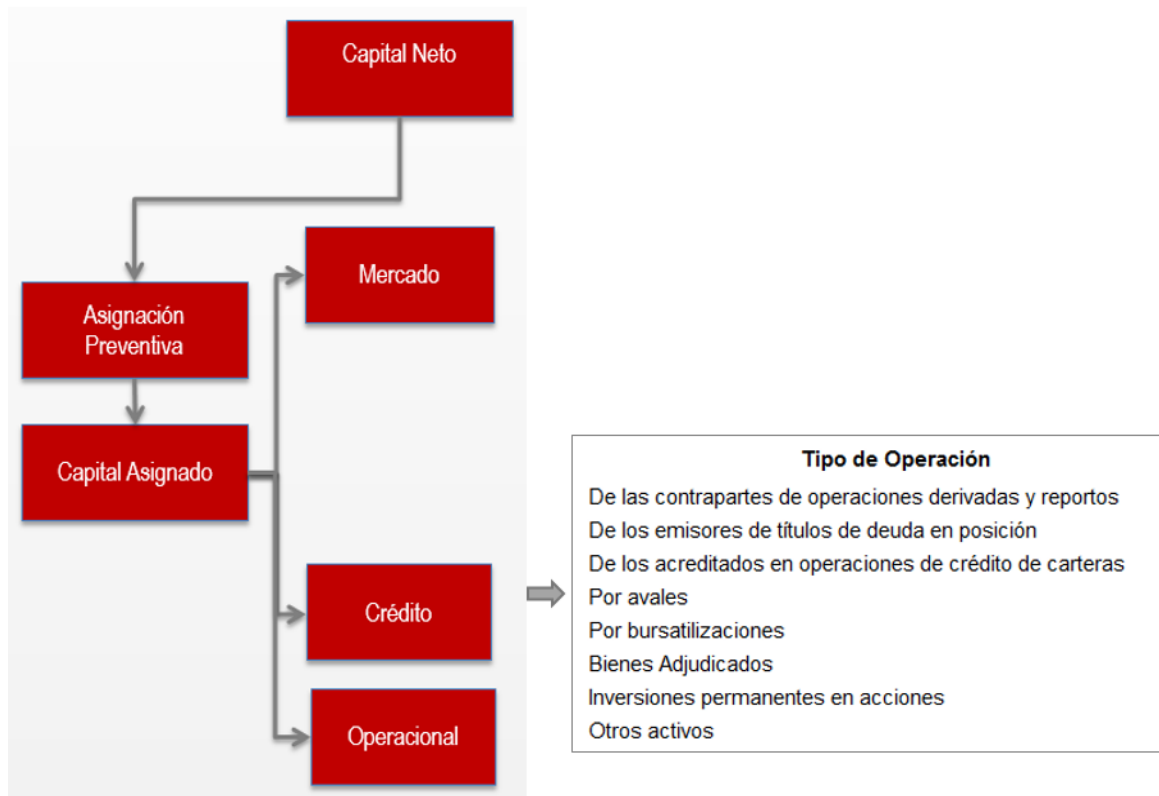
Capital Neto

Asignación Preventiva

Capital Asignado

Mercado

Crédito

Operacional

| Tipo de Operación |
|---|
| De las contrapartes de operaciones derivadas y reportos |
| De los emisores de títulos de deuda en posición |
| De los acreditados en operaciones de crédito de carteras |
| Por avales |
| Por bursatilizaciones |
| Bienes Adjudicados |
| Inversiones permanentes en acciones |
| Otros activos |